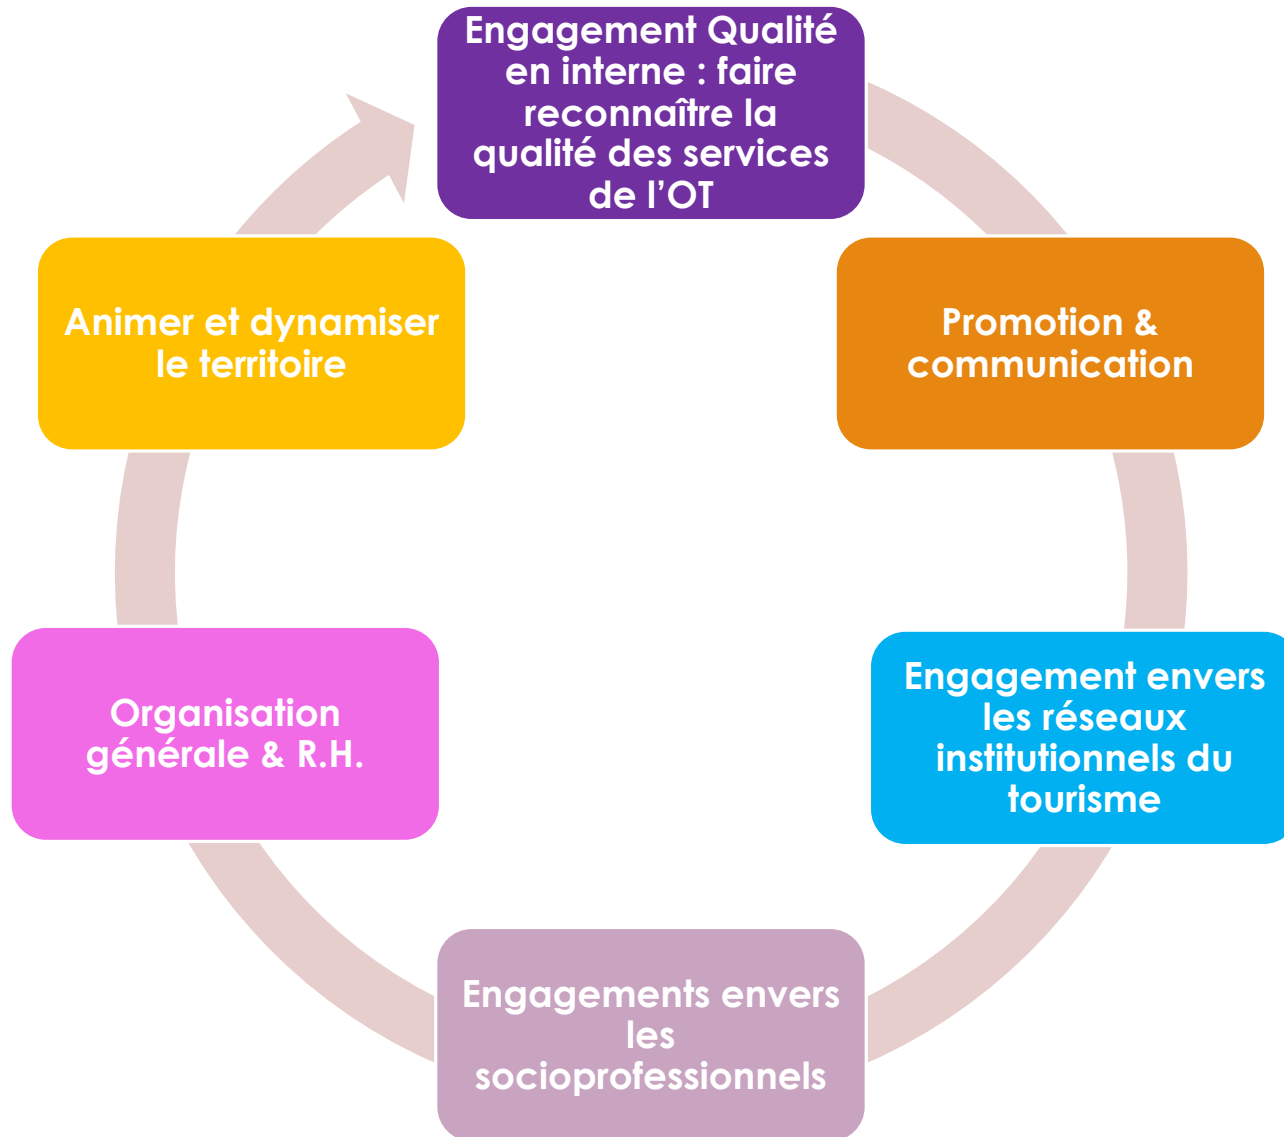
Engagement Qualité en interne : faire reconnaître la qualité des services de l'OT

Promotion & communication

Engagement envers les réseaux institutionnels du tourisme

Engagements envers les socioprofessionnels

Organisation générale & R.H.

Animer et dynamiser le territoire